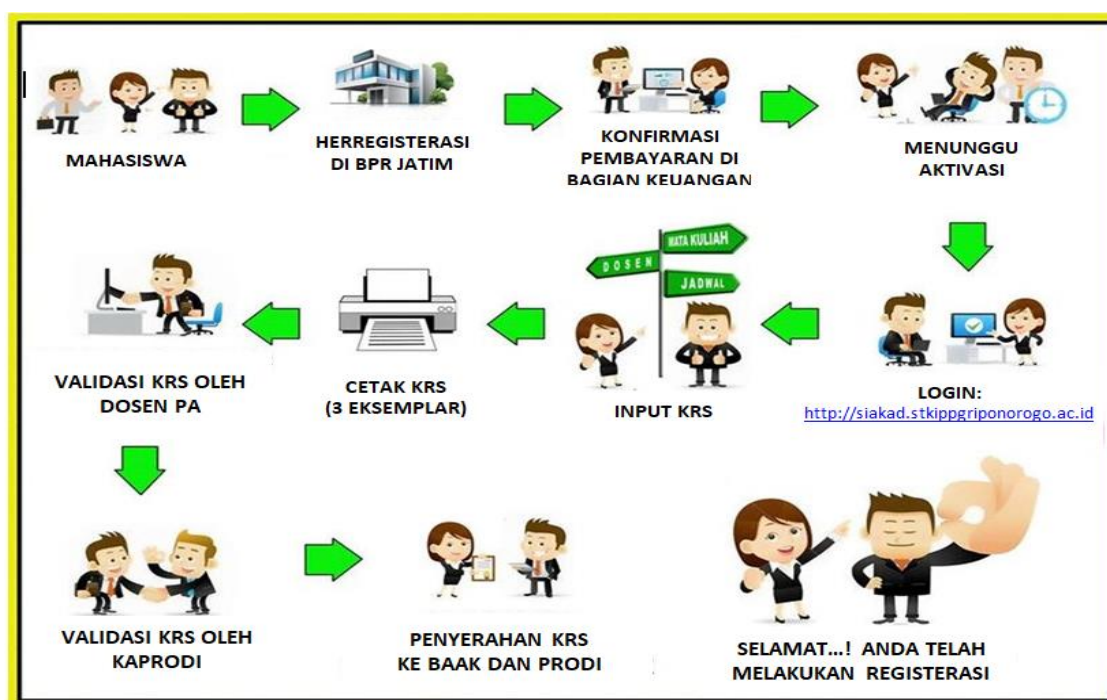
MAHASISWA

HERREGISTERASI DI BPR JATIM

KONFIRMASI PEMBAYARAN DI BAGIAN KEUANGAN

MENUNGGU AKTIVASI

LOGIN:
http://siakad.stkippgriponorogo.ac.id

MATA KULIAH
DOSEN
JADWAL

INPUT KRS

CETAK KRS (3 EKSEMPLAR)

VALIDASI KRS OLEH DOSEN PA

VALIDASI KRS OLEH KAPRODI

PENYERAHAN KRS KE BAAK DAN PRODI

SELAMAT...! ANDA TELAH MELAKUKAN REGISTERASI